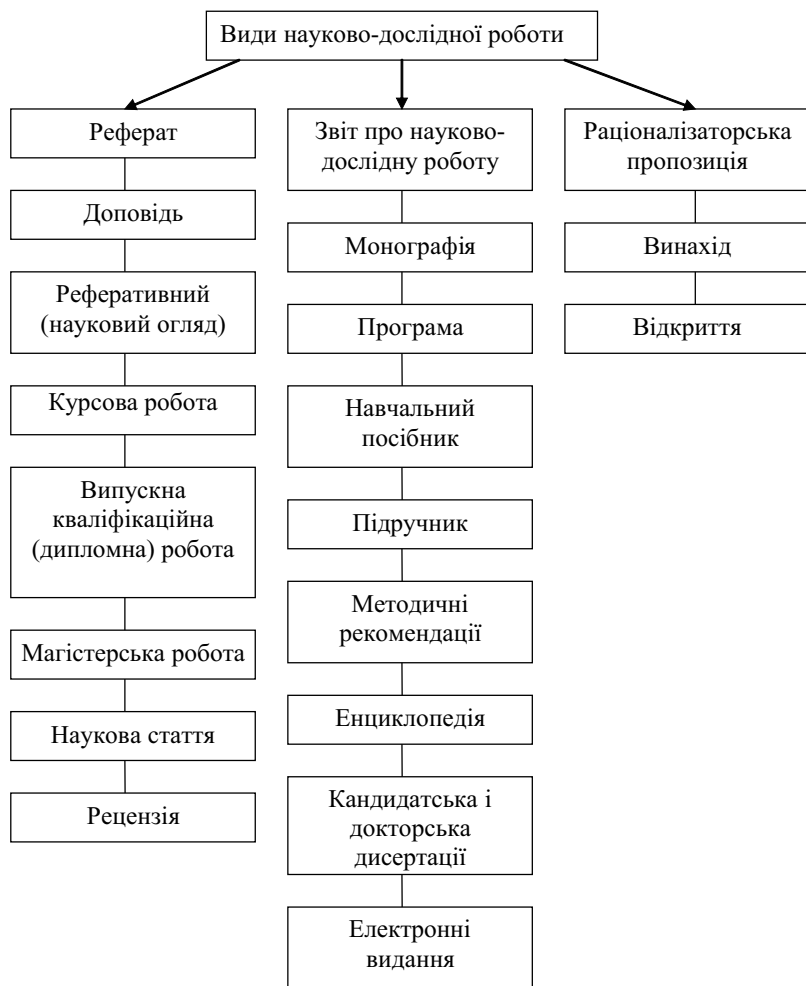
Види науково-дослідної роботи

Реферат

Доповідь

Реферативний (науковий огляд)

Курсова робота

Випускна кваліфікаційна (дипломна) робота

Магістерська робота

Наукова стаття

Рецензія

Звіт про науково-дослідну роботу

Монографія

Програма

Навчальний посібник

Підручник

Методичні рекомендації

Енциклопедія

Кандидатська і докторська дисертації

Електронні видання

Раціоналізаторська пропозиція

Винахід

Відкриття